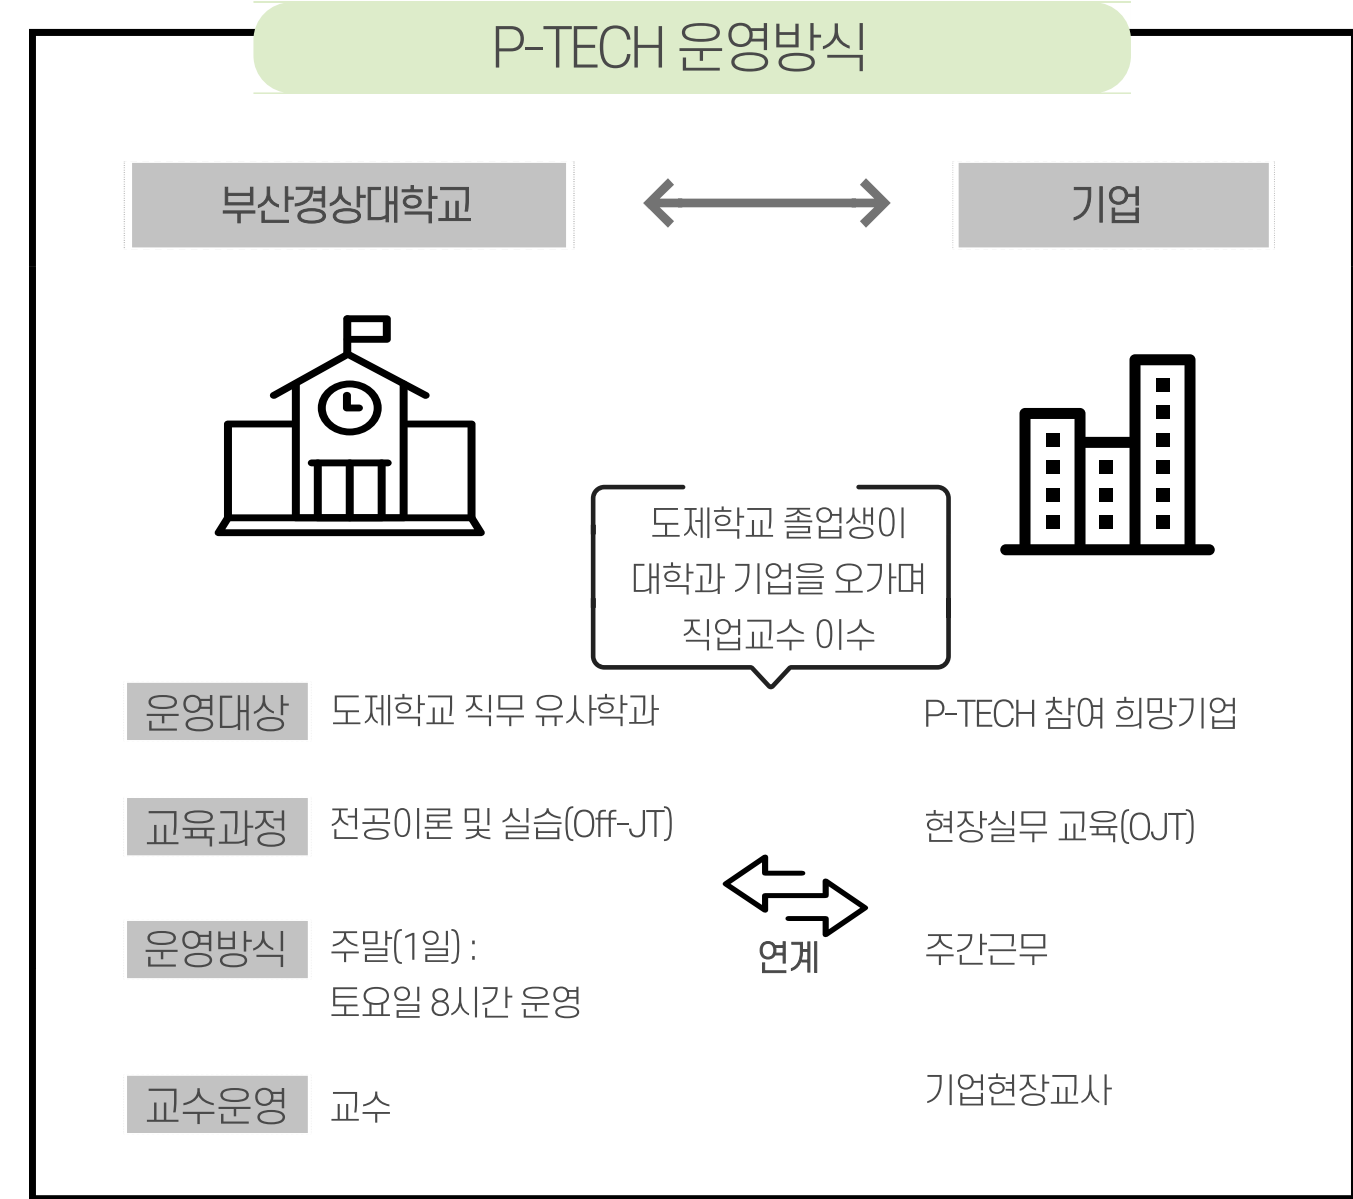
P-TECH 운영방식

부산경상대학교

기업

도제학교 졸업생이 대학과 기업을 오가며 직업교수 이수

운영대상 도제학교 직무 유사학과

P-TECH 참여 희망기업

교육과정 전공이론 및 실습(Off-JT)

현장실무 교육(OJT)

운영방식 주말(1일) : 토요일 8시간 운영

연계

주간근무

교수운영 교수

기업현장교사